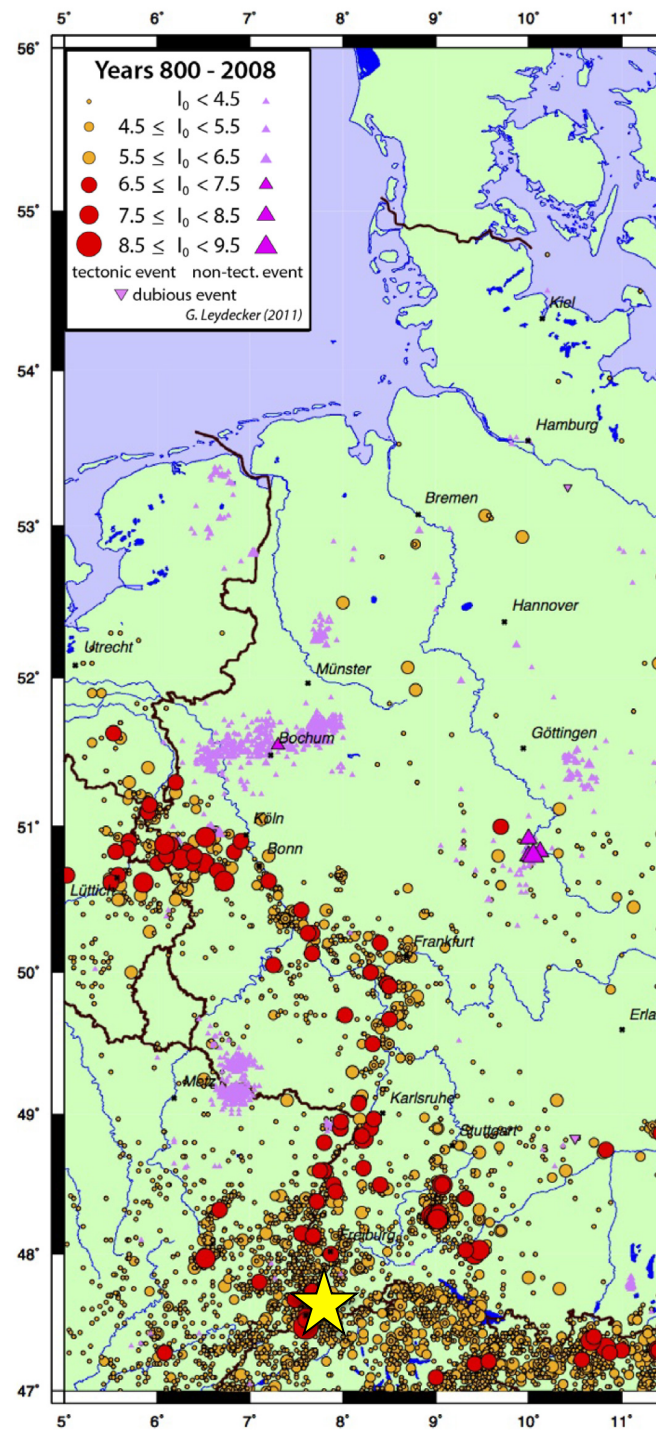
5° 6° 7° 8° 9° 10° 11°

Years 800 - 2008

$I_0 < 4.5$
$4.5 \leq I_0 < 5.5$
$5.5 \leq I_0 < 6.5$
$6.5 \leq I_0 < 7.5$
$7.5 \leq I_0 < 8.5$
$8.5 \leq I_0 < 9.5$

tectonic event non-tect. event

dubious event

G. Leydecker (2011)

56°
55°
54°
53°
52°
51°
50°
49°
48°
47°

Kiel
Hamburg
Bremen
Hannover
Utrecht
Münster
Bochum
Göttingen
Köln
Bonn
Lüttich
Frankfurt
Erla
Metz
Karlsruhe
Stuttgart
Freiburg

5° 6° 7° 8° 9° 10° 11°